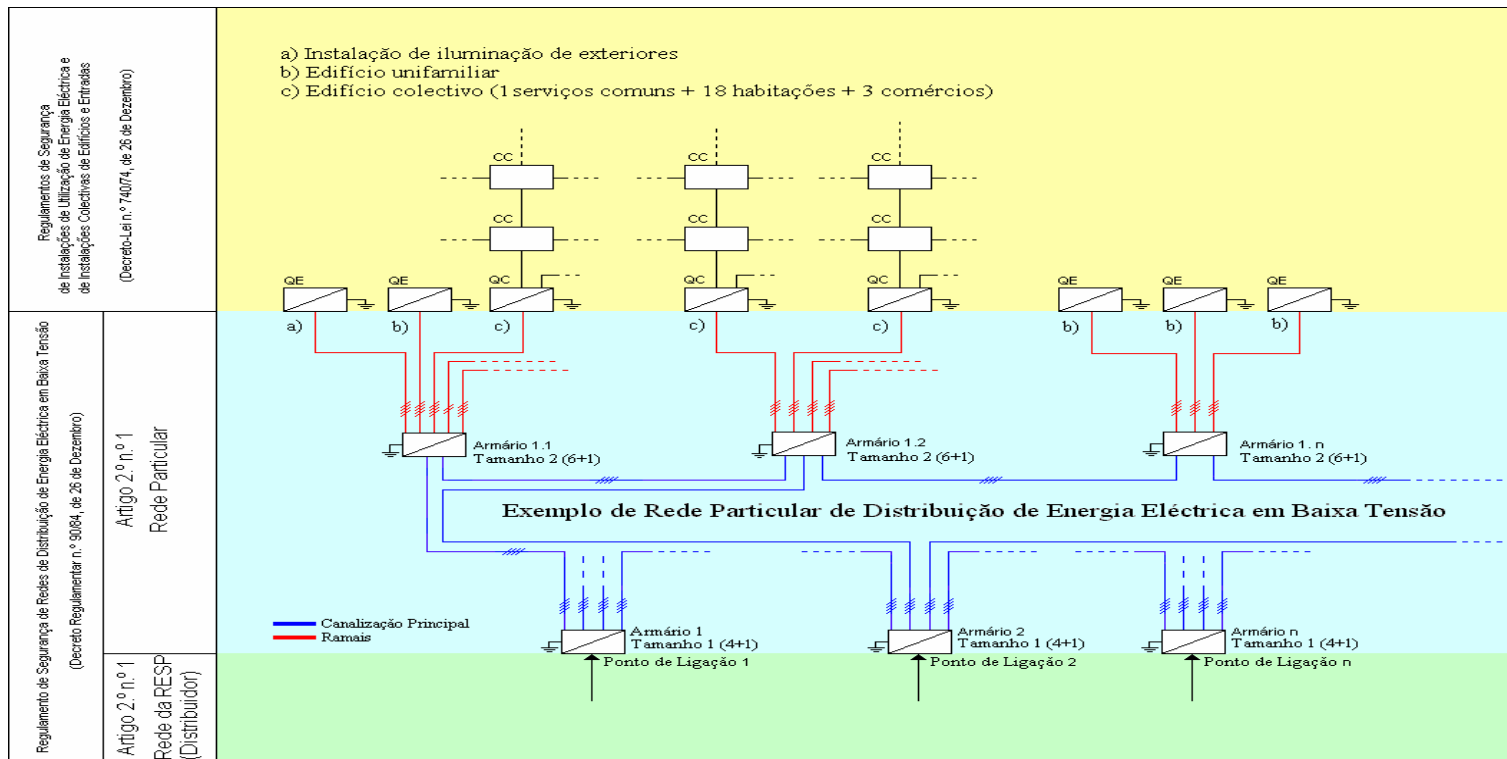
Regulamentos de Segurança de Instalações de Utilização de Energia Eléctrica e de Instalações Colectivas de Edifícios e Entradas

(Decreto-Lei n.º 740/74, de 26 de Dezembro)

a) Instalação de iluminação de exteriores
b) Edifício unifamiliar
c) Edifício colectivo (1 serviços comuns + 18 habitações + 3 comércios)

CC
CC
CC
CC
CC
CC

QE QE QC QC QC QE QE QE

a) b) c) c) c) b) b) b)

Regulamento de Segurança de Redes de Distribuição de Energia Eléctrica em Baixa Tensão

(Decreto Regulamentar n.º 90/84, de 26 de Dezembro)

Artigo 2.º n.º 1
Rede Particular

Armário 1.1
Tamanho 2 (6+1)

Armário 1.2
Tamanho 2 (6+1)

Armário 1. n
Tamanho 2 (6+1)

Exemplo de Rede Particular de Distribuição de Energia Eléctrica em Baixa Tensão

Canalização Principal
Ramais

Armário 1
Tamanho 1 (4+1)
Ponto de Ligação 1

Armário 2
Tamanho 1 (4+1)
Ponto de Ligação 2

Armário n
Tamanho 1 (4+1)
Ponto de Ligação n

Artigo 2.º n.º 1
Rede da RESP
(Distribuidor)